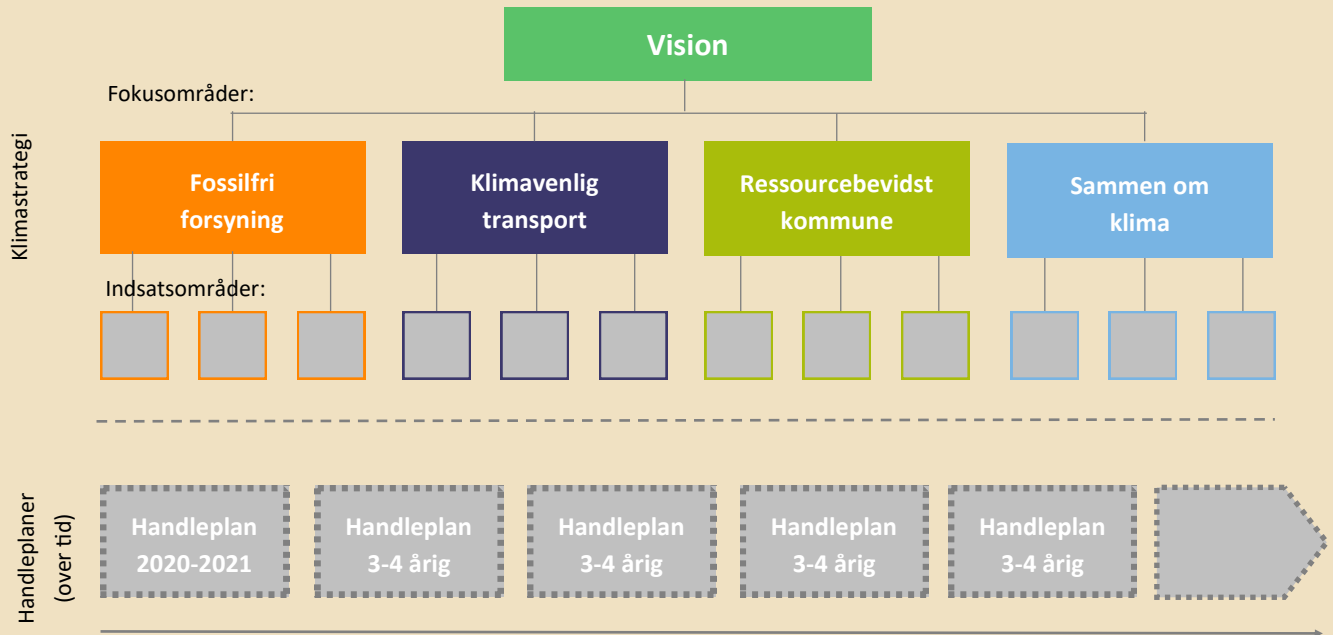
Klimastrategi

Vision

Fokusområder:

Fossilfri forsyning

Klimavenlig transport

Ressourcebevidst kommune

Sammen om klima

Indsatsområder:

Handleplaner (over tid)

Handleplan 2020-2021

Handleplan 3-4 årig

Handleplan 3-4 årig

Handleplan 3-4 årig

Handleplan 3-4 årig